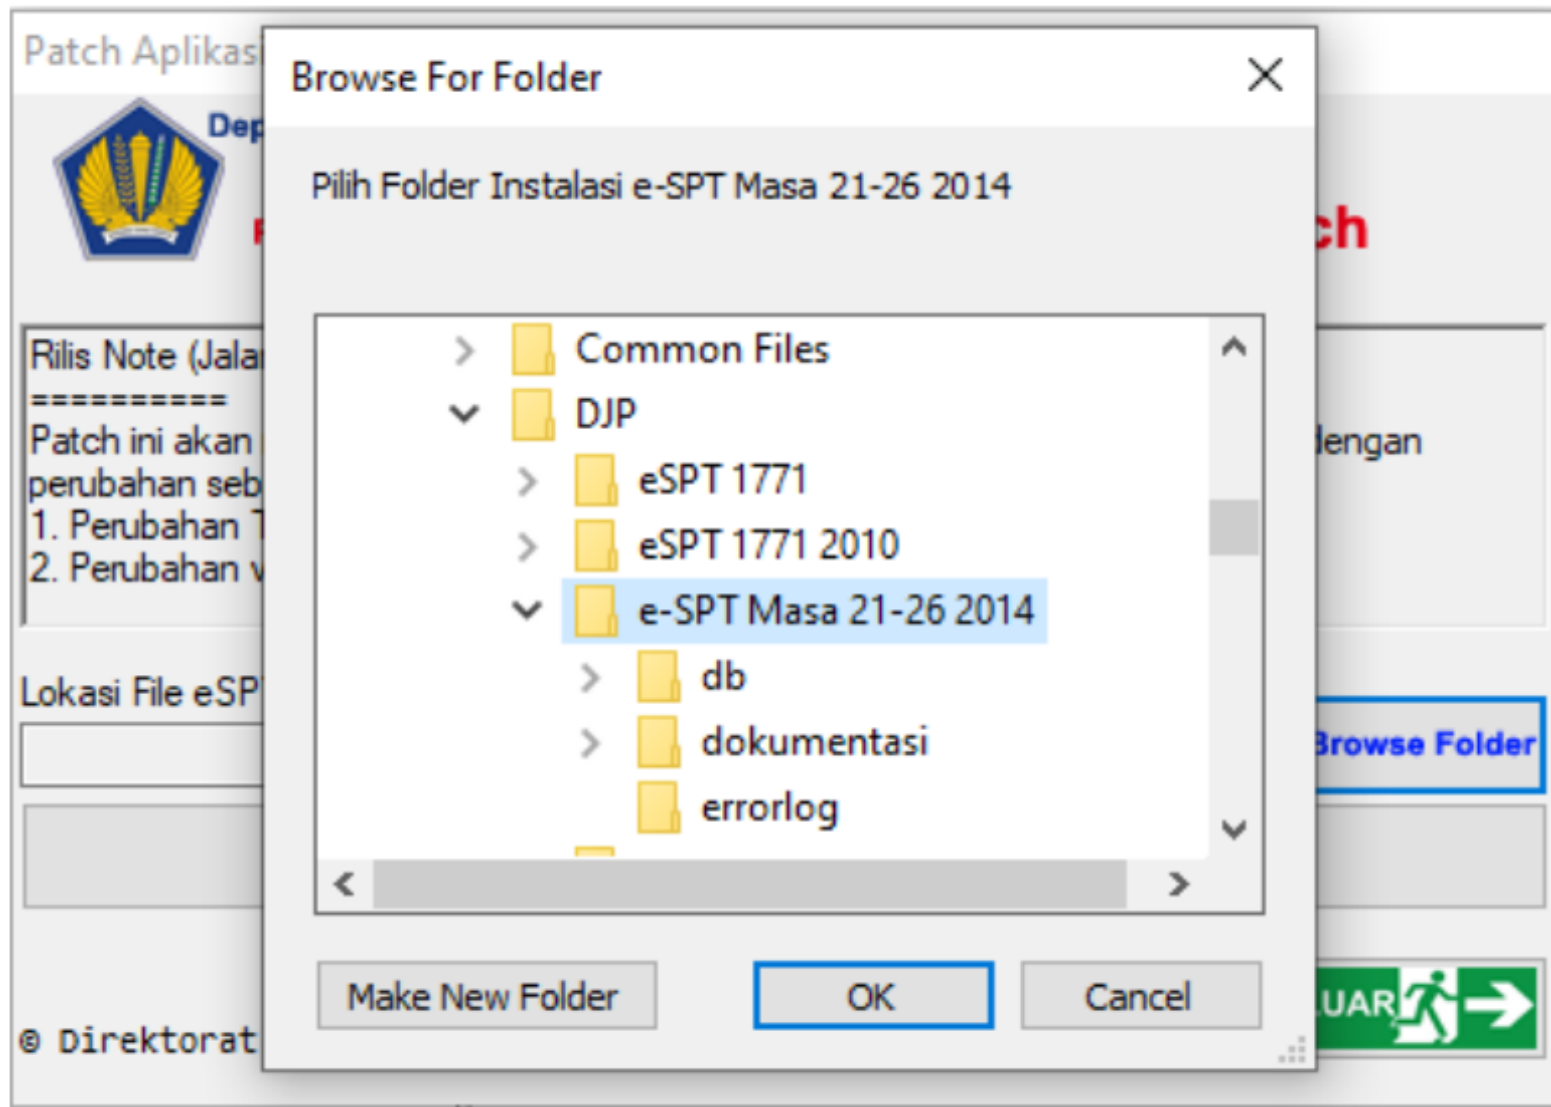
Patch Aplikas

Dep

ch

Rilis Note (Jala
==========
Patch ini akan
perubahan seb
1. Perubahan T
2. Perubahan v

dengan

Lokasi File eSP

Browse Folder

© Direktorat

UAR

Browse For Folder

Pilih Folder Instalasi e-SPT Masa 21-26 2014

Common Files
DJP
eSPT 1771
eSPT 1771 2010
e-SPT Masa 21-26 2014
db
dokumentasi
errorlog

Make New Folder
OK
Cancel